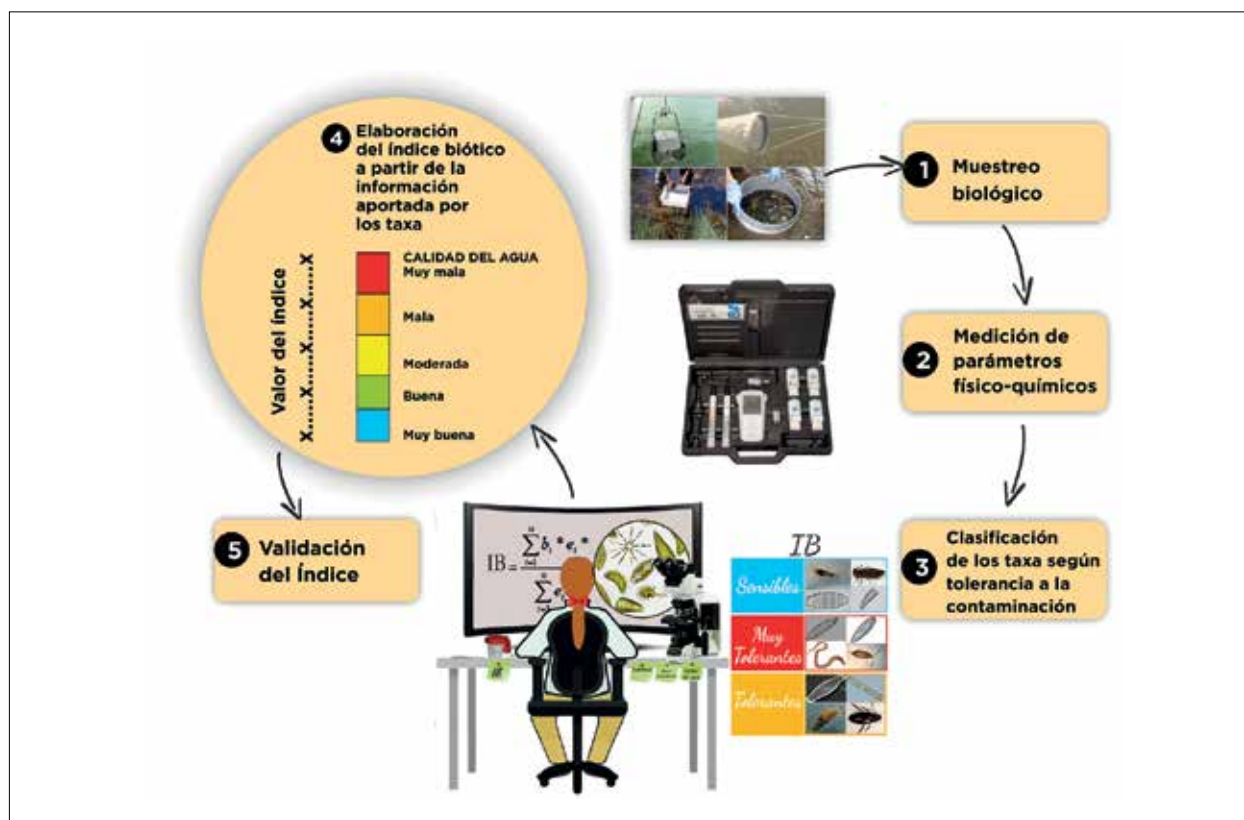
4 Elaboración del índice biótico a partir de la información aportada por los taxa

Valor del índice
X.....X.....X.....X

CALIDAD DEL AGUA
Muy mala
Mala
Moderada
Buena
Muy buena

1 Muestreo biológico

2 Medición de parámetros físico-químicos

3 Clasificación de los taxa según tolerancia a la contaminación

IB
Sensibles
Muy Tolerantes
Tolerantes

$IB = \frac{\sum_{i=1}^{n} b_i * e_i *}{\sum_{i=1}^{n} e_i}$

5 Validación del Índice